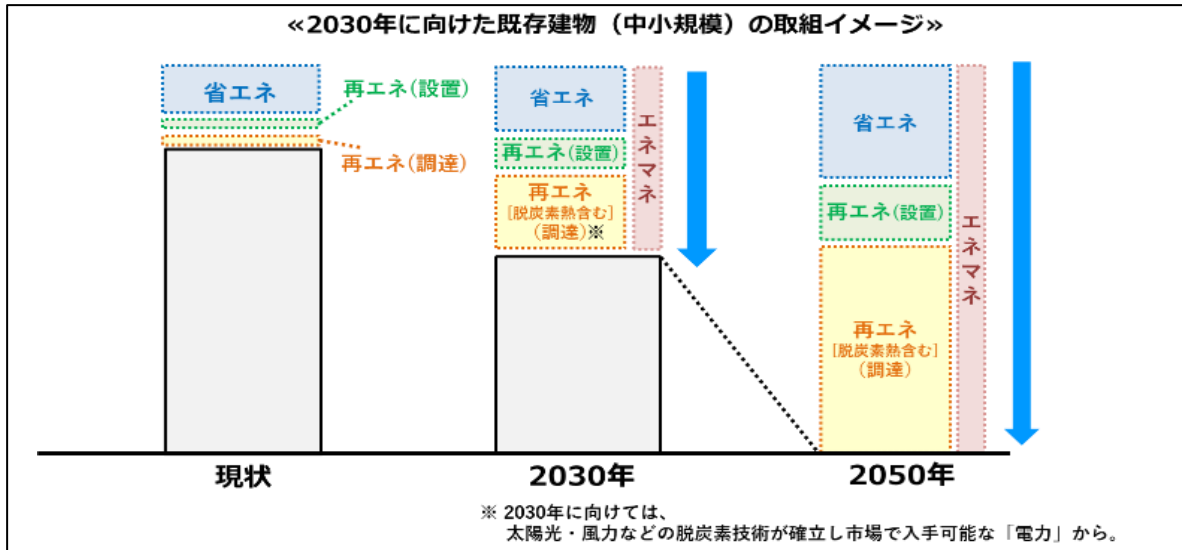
«2030年に向けた既存建物（中小規模）の取組イメージ»

省エネ

再エネ(設置)

再エネ(調達)

省エネ

再エネ(設置)

再エネ
［脱炭素熱含む］
（調達）※

エネマネ

省エネ

再エネ(設置)

再エネ
［脱炭素熱含む］
（調達）

エネマネ

現状

2030年

2050年

※ 2030年に向けては、
太陽光・風力などの脱炭素技術が確立し市場で入手可能な「電力」から。